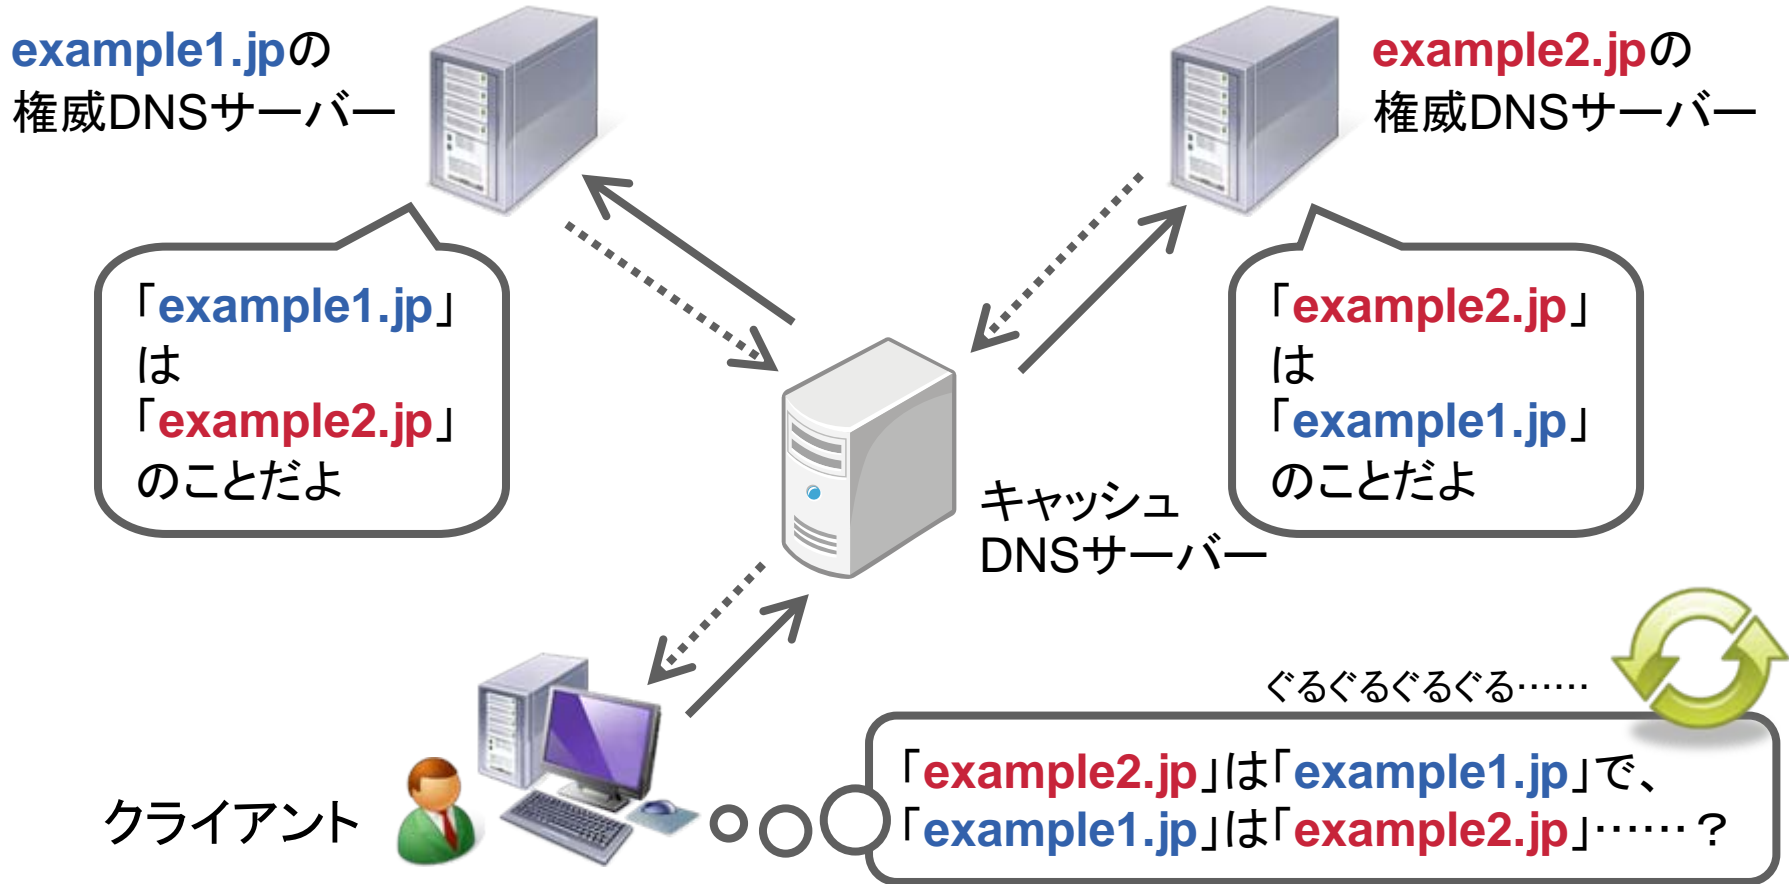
example1.jpの
権威DNSサーバー

example2.jpの
権威DNSサーバー

「example1.jp」
は
「example2.jp」
のことだよ

「example2.jp」
は
「example1.jp」
のことだよ

キャッシュ
DNSサーバー

ぐるぐるぐるぐる……

クライアント

「example2.jp」は「example1.jp」で、
「example1.jp」は「example2.jp」……？